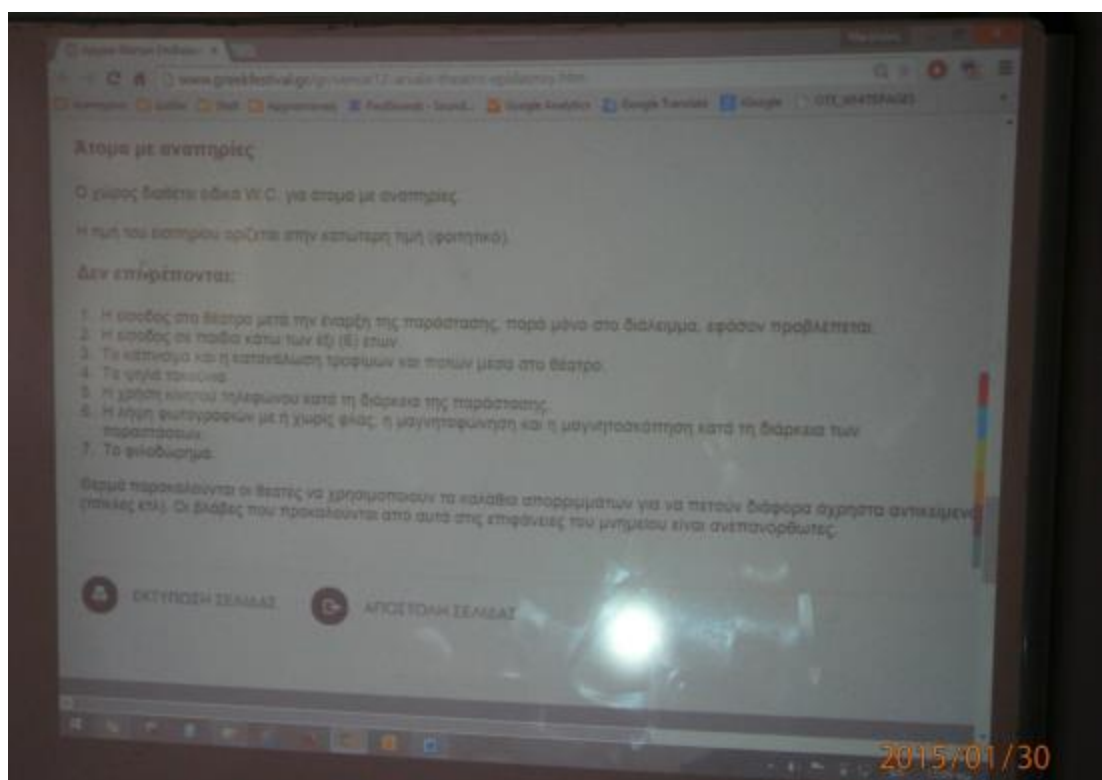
www.greekfestival.gr

Google Analytics Google Translate Google OTE_WEBPAGES

Άτομα με αναπηρίες

Ο χώρος διαθέτει ειδικό W.C. για άτομα με αναπηρίες.

Η τιμή του εισιτηρίου ορίζεται στην κατώτερη τιμή (φοιτητικό).

Δεν επιτρέπονται:

1. Η είσοδος στο θέατρο μετά την έναρξη της παράστασης, παρά μόνο στο διάλειμμα, εφόσον προβλέπεται.
2. Η είσοδος σε παιδιά κάτω των έξι (6) ετών.
3. Το κάπνισμα και η κατανάλωση τροφίμων και ποτών μέσα στο θέατρο.
4. Τα ψηλά τακούνια.
5. Η χρήση κινητού τηλεφώνου κατά τη διάρκεια της παράστασης.
6. Η λήψη φωτογραφιών με ή χωρίς φλας, η μαγνητοφώνηση και η μαγνητοσκόπηση κατά τη διάρκεια των παραστάσεων.
7. Το φιλοδώρημα.

Θερμά παρακαλούνται οι θεατές να χρησιμοποιούν τα καλάθια απορριμμάτων για να πετούν διάφορα άχρηστα αντικείμενα (τσίχλες κτλ). Οι βλάβες που προκαλούνται από αυτά στις επιφάνειες του μνημείου είναι ανεπανόρθωτες.

ΕΚΤΥΠΩΣΗ ΣΕΛΙΔΑΣ

ΑΠΟΣΤΟΛΗ ΣΕΛΙΔΑΣ

2015/01/30